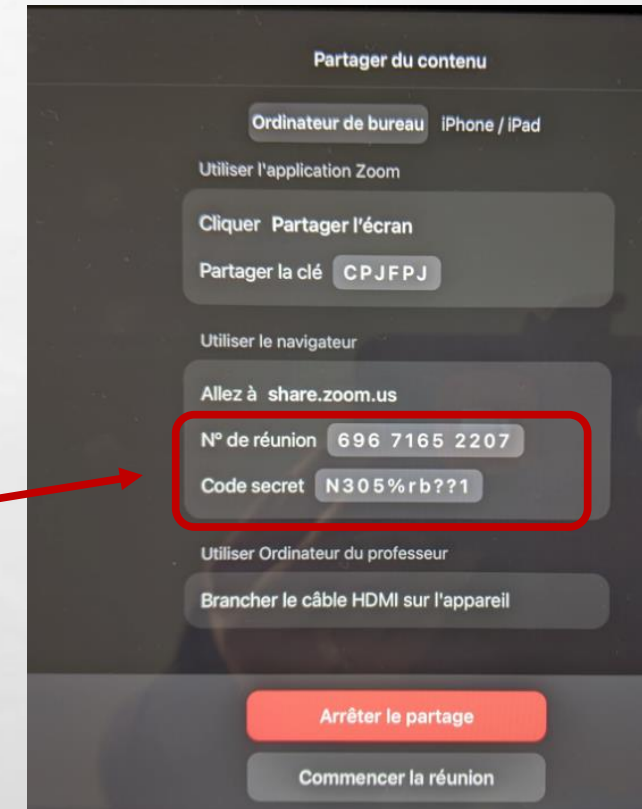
Partager du contenu

Ordinateur de bureau iPhone / iPad

Utiliser l'application Zoom

Cliquer Partager l'écran

Partager la clé CPJFPJ

Utiliser le navigateur

Allez à share.zoom.us

N° de réunion 696 7165 2207

Code secret N305%rb??1

Utiliser Ordinateur du professeur

Brancher le câble HDMI sur l'appareil

Arrêter le partage

Commencer la réunion